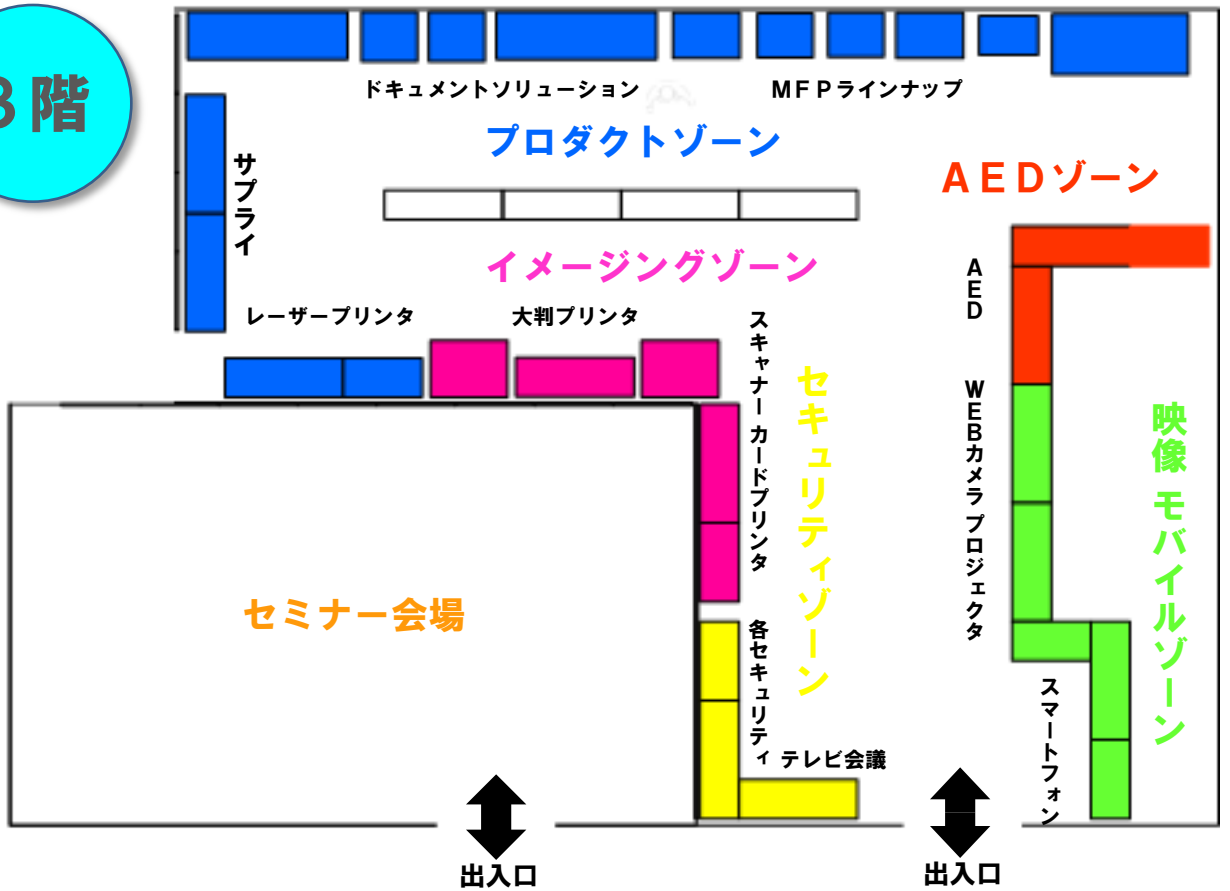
3階

ドキュメントソリューション

MFPラインナップ

プロダクトゾーン

サプライ

AEDゾーン

イメージングゾーン

レーザープリンタ

大判プリンタ

スキャナー カードプリンタ

セキュリティゾーン

AED

WEBカメラ プロジェクタ

映像 モバイルゾーン

セミナー会場

各セキュリティ

テレビ会議

スマートフォン

出入口

出入口